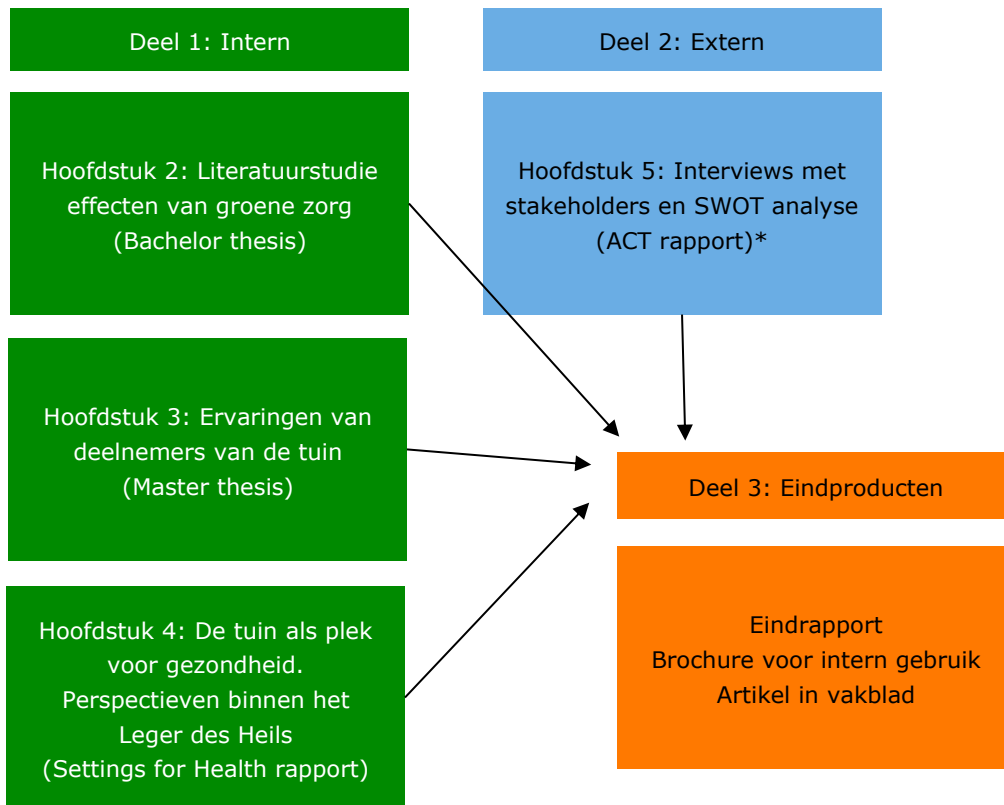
Deel 1: Intern

Deel 2: Extern

Hoofdstuk 2: Literatuurstudie effecten van groene zorg (Bachelor thesis)

Hoofdstuk 5: Interviews met stakeholders en SWOT analyse (ACT rapport)*

Hoofdstuk 3: Ervaringen van deelnemers van de tuin (Master thesis)

Deel 3: Eindproducten

Hoofdstuk 4: De tuin als plek voor gezondheid. Perspectieven binnen het Leger des Heils (Settings for Health rapport)

Eindrapport
Brochure voor intern gebruik
Artikel in vakblad